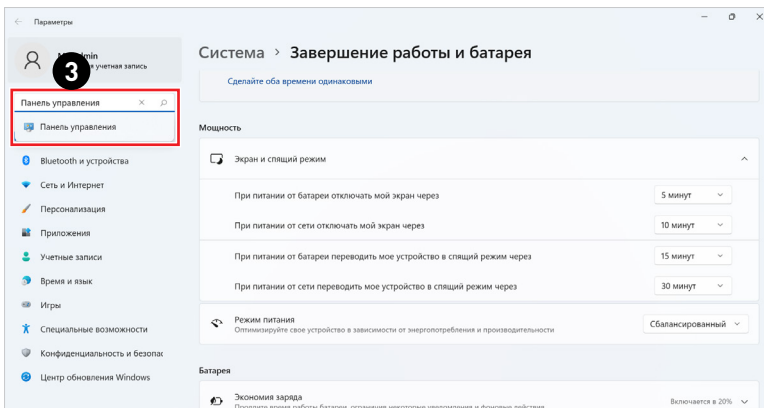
Параметры

M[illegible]dmin
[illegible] учетная запись

3

Панель управления

Панель управления

Bluetooth и устройства
Сеть и Интернет
Персонализация
Приложения
Учетные записи
Время и язык
Игры
Специальные возможности
Конфиденциальность и безопас
Центр обновления Windows

Система › Завершение работы и батарея

Сделайте оба времени одинаковыми

Мощность

Экран и спящий режим

При питании от батареи отключать мой экран через | 5 минут
При питании от сети отключать мой экран через | 10 минут
При питании от батареи переводить мое устройство в спящий режим через | 15 минут
При питании от сети переводить мое устройство в спящий режим через | 30 минут

Режим питания
Оптимизируйте свое устройство в зависимости от энергопотребления и производительности
Сбалансированный

Батарея

Экономия заряда
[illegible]
Включается в 20%